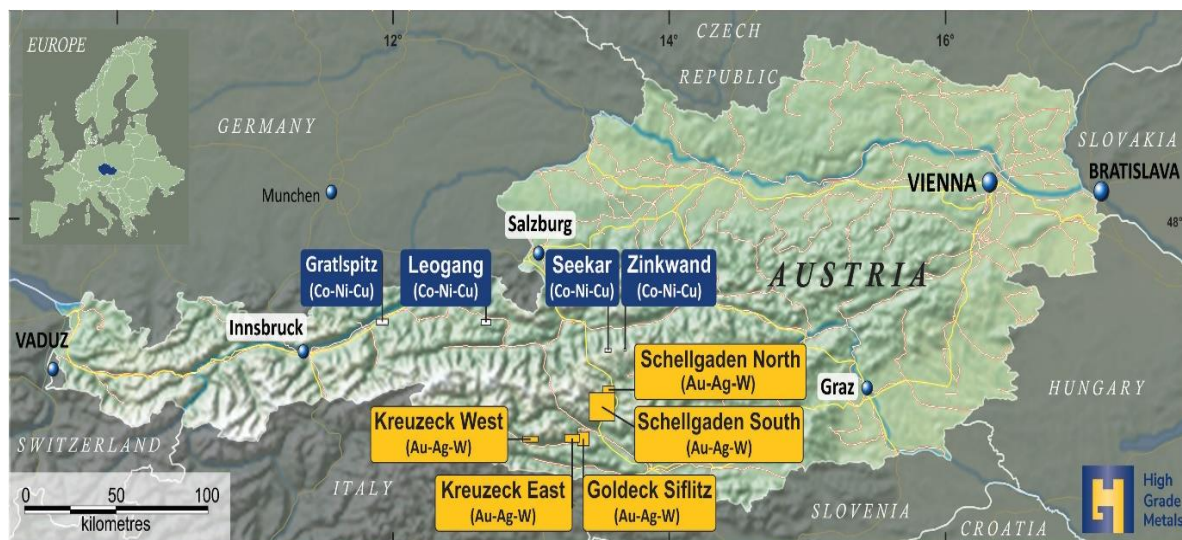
EUROPE

12°

14°

16°

CZECH

REPUBLIC

GERMANY

SLOVAKIA

BRATISLAVA

VIENNA

48°

Munchen

Salzburg

Gratlspitz (Co-Ni-Cu)

Leogang (Co-Ni-Cu)

Seekar (Co-Ni-Cu)

Zinkwand (Co-Ni-Cu)

AUSTRIA

VADUZ

Innsbruck

Schellgaden North (Au-Ag-W)

Graz

HUNGARY

Kreuzeck West (Au-Ag-W)

Schellgaden South (Au-Ag-W)

SWITZERLAND

ITALY

Kreuzeck East (Au-Ag-W)

Goldeck Siflitz (Au-Ag-W)

SLOVENIA

CROATIA

0 50 100

kilometres

High Grade Metals